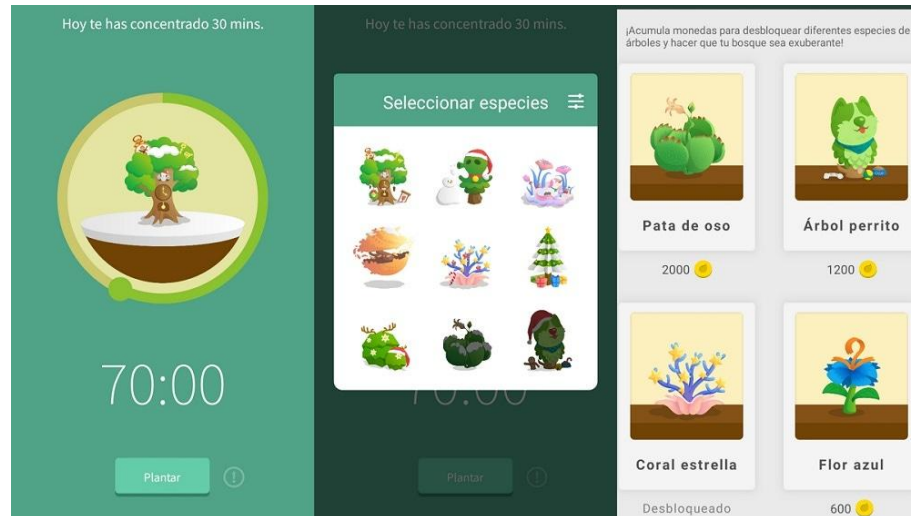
Hoy te has concentrado 30 mins.

70:00

Plantar

Hoy te has concentrado 30 mins.

Seleccionar especies

70:00

Plantar

¡Acumula monedas para desbloquear diferentes especies de árboles y hacer que tu bosque sea exuberante!

Pata de oso

2000

Árbol perrito

1200

Coral estrella

Desbloqueado

Flor azul

600